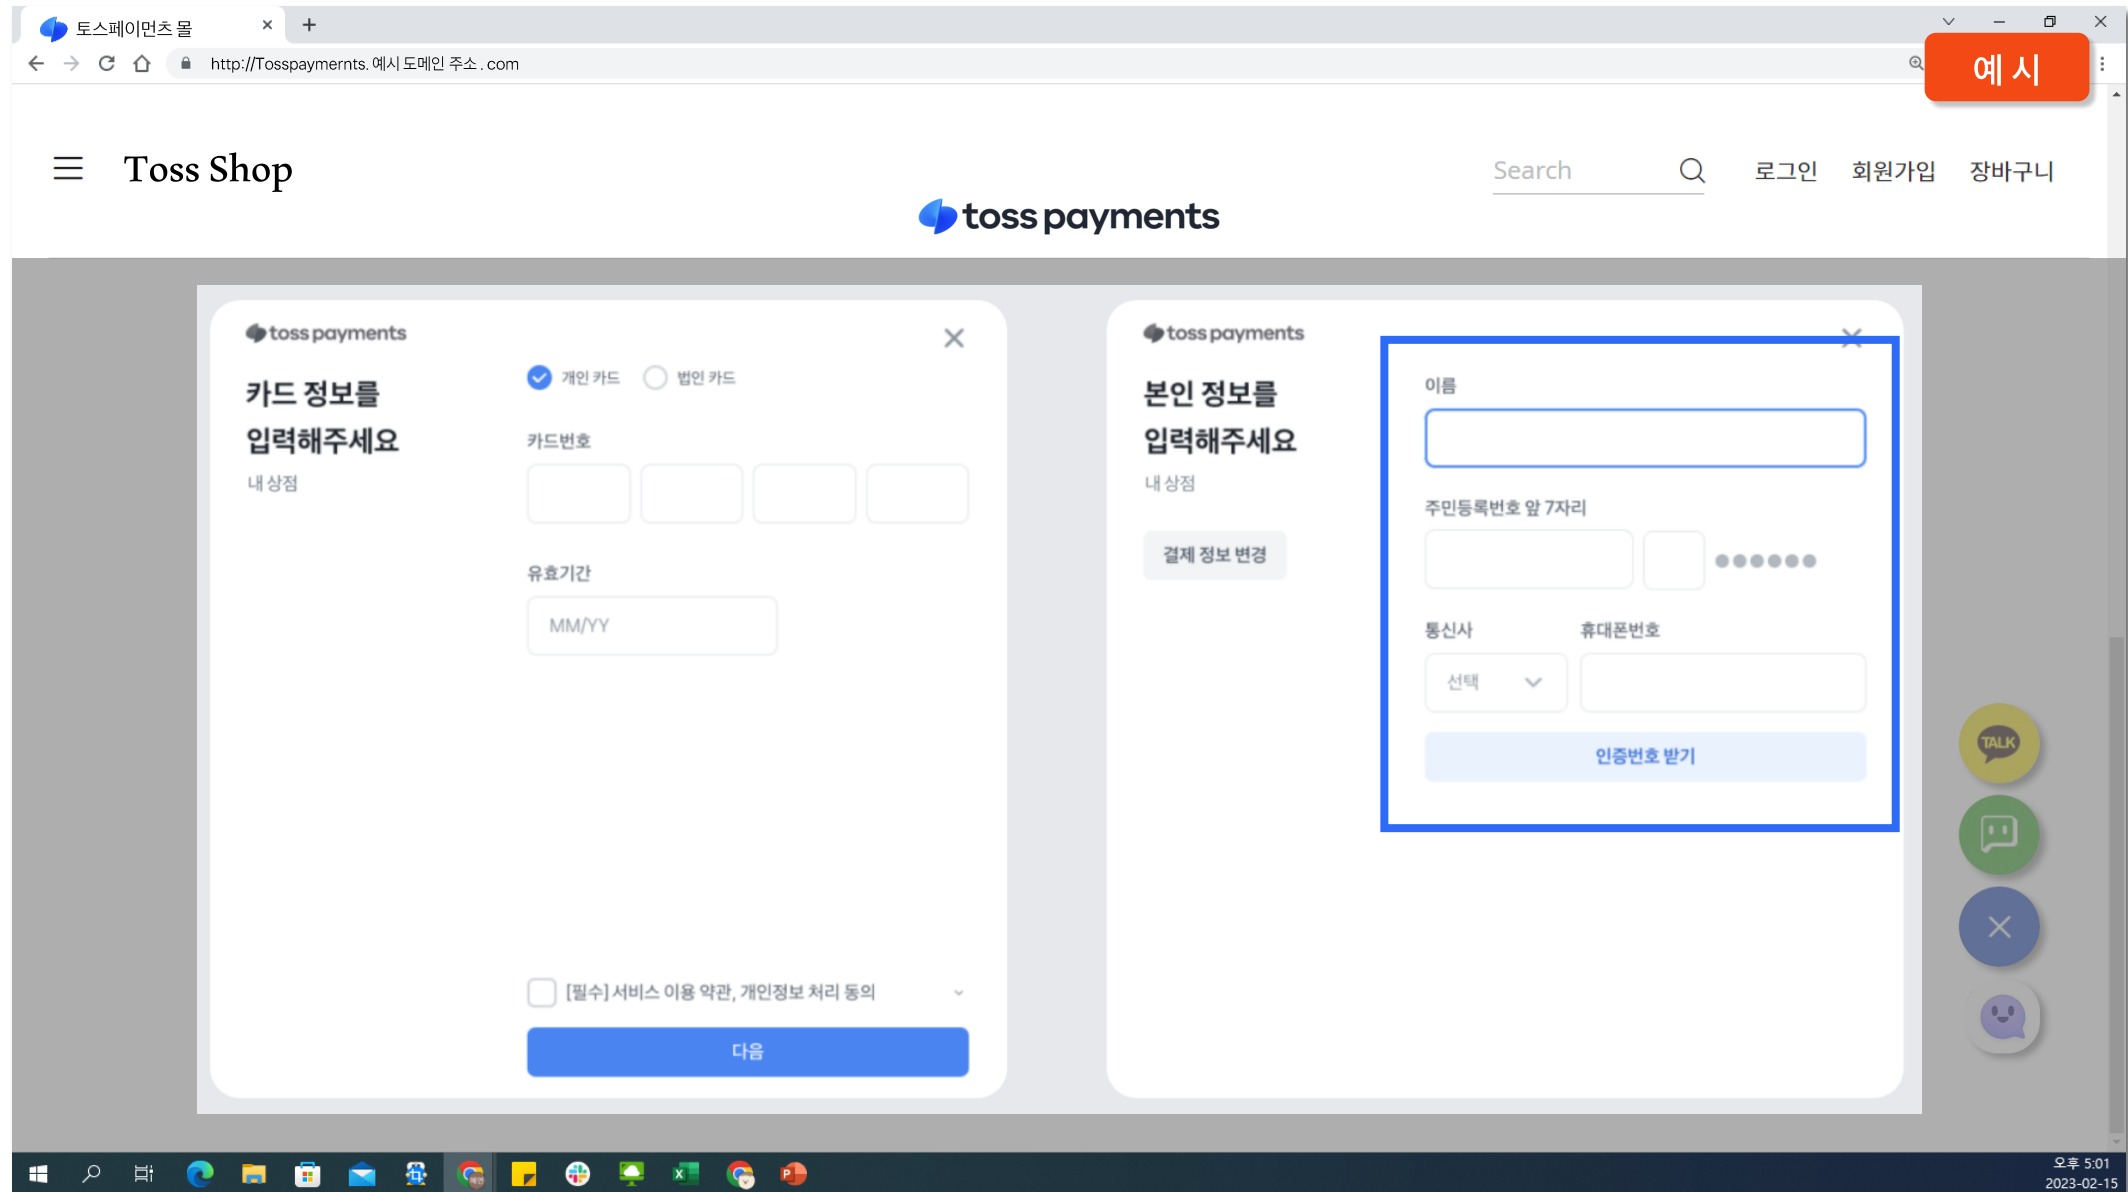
토스페이먼츠 몰

http://Tosspaymernts. 예시 도메인 주소 . com

예 시

Toss Shop

Search

로그인 회원가입 장바구니

toss payments

toss payments

카드 정보를 입력해주세요

내 상점

개인 카드 법인 카드

카드번호

유효기간

MM/YY

[필수] 서비스 이용 약관, 개인정보 처리 동의

다음

toss payments

본인 정보를 입력해주세요

내 상점

결제 정보 변경

이름

주민등록번호 앞 7자리

●●●●●●

통신사

휴대폰번호

선택

인증번호 받기

TALK

오후 5:01
2023-02-15